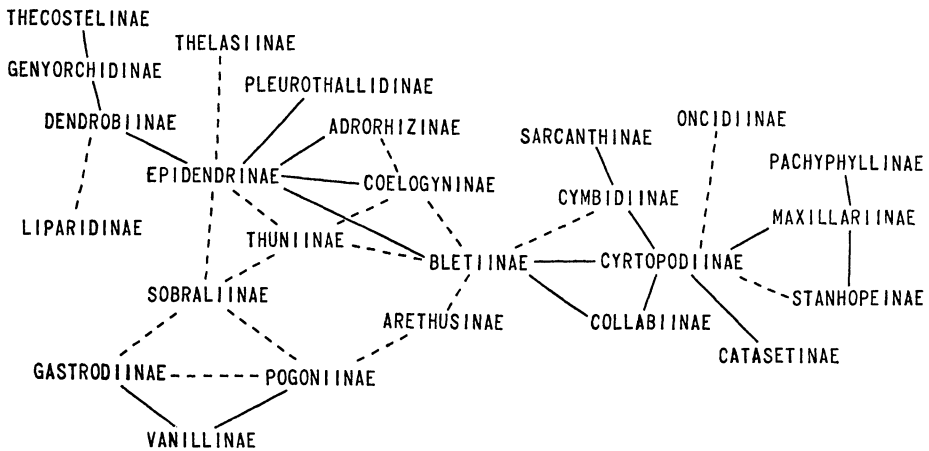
THECOSTELINAE
GENYORCHIDINAE
DENDROBIINAE
LIPARIDINAE
THELASIINAE
PLEUROTHALLIDINAE
ADRORHIZINAE
EPIDENDRINAE
COELOGYNINAE
THUNIINAE
SOBRALIINAE
GASTRODIINAE
POGONIINAE
VANILLINAE
ARETHUSINAE
BLETIINAE
SARCANTHINAE
CYMBIDIINAE
CYRTOPODIINAE
COLLABIINAE
ONCIDIINAE
PACHYPHYLLINAE
MAXILLARIINAE
STANHOPEINAE
CATASETINAE